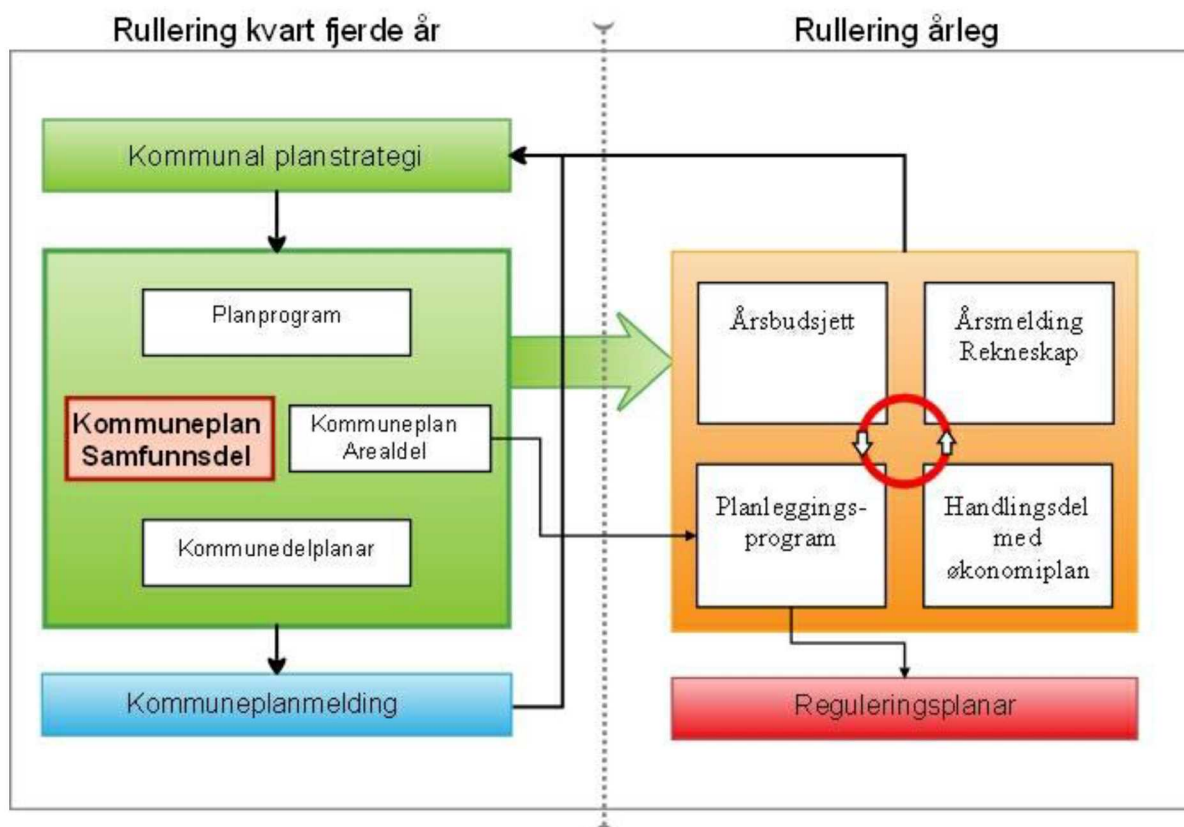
Rullering kvart fjerde år

Rullering årleg

Kommunal planstrategi

Planprogram

Kommuneplan Samfunnsdel

Kommuneplan Arealdel

Kommunedelplanar

Kommuneplanmelding

Årsbudsjett

Årsmelding Rekneskap

Planleggings-program

Handlingsdel med økonomiplan

Reguleringsplanar